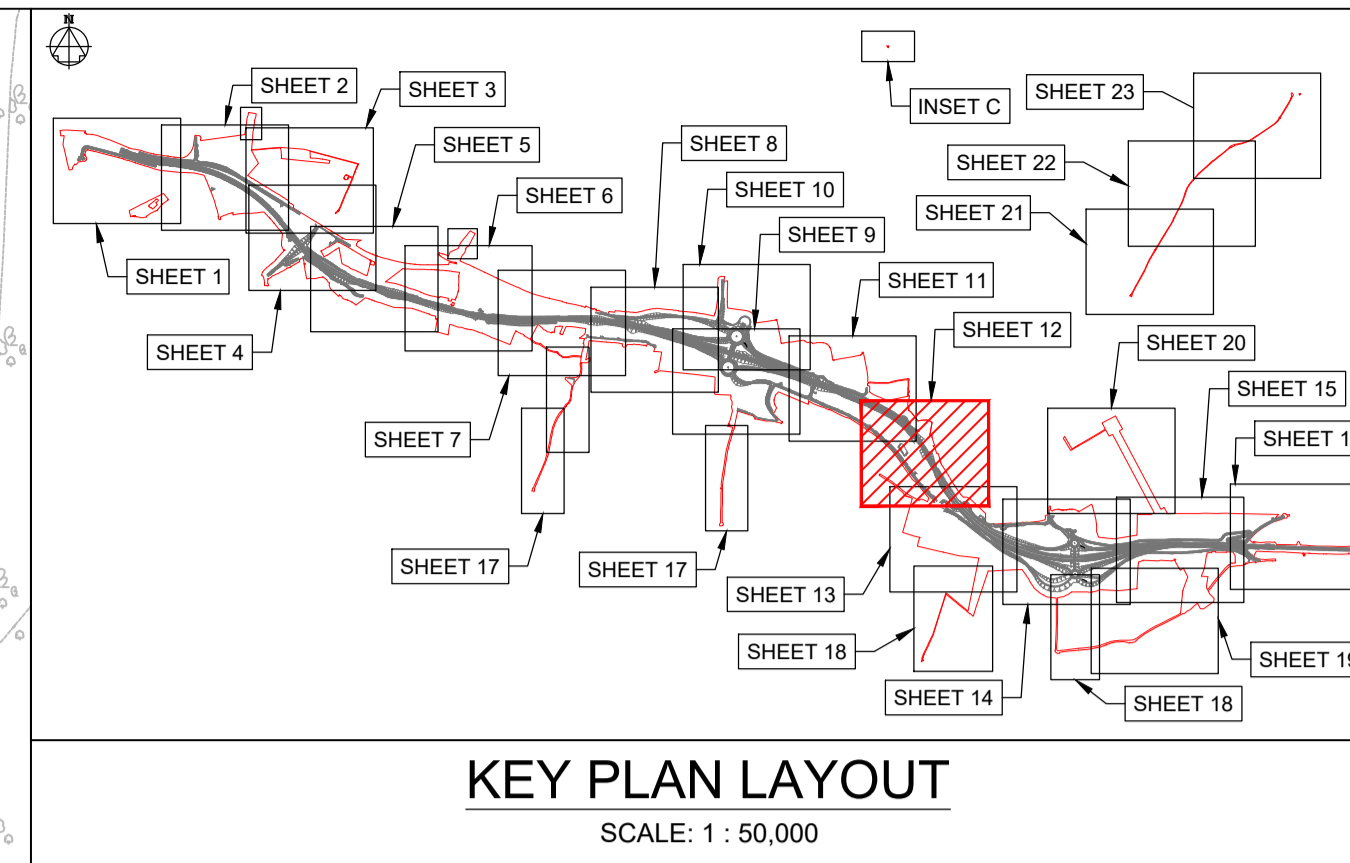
N

SHEET 2

SHEET 3

INSET C

SHEET 23

SHEET 5

SHEET 8

SHEET 22

SHEET 6

SHEET 10

SHEET 21

SHEET 9

SHEET 1

SHEET 11

SHEET 12

SHEET 4

SHEET 20

SHEET 15

SHEET 1

SHEET 7

SHEET 17

SHEET 17

SHEET 13

SHEET 18

SHEET 19

SHEET 14

SHEET 18

KEY PLAN LAYOUT

SCALE: 1 : 50,000